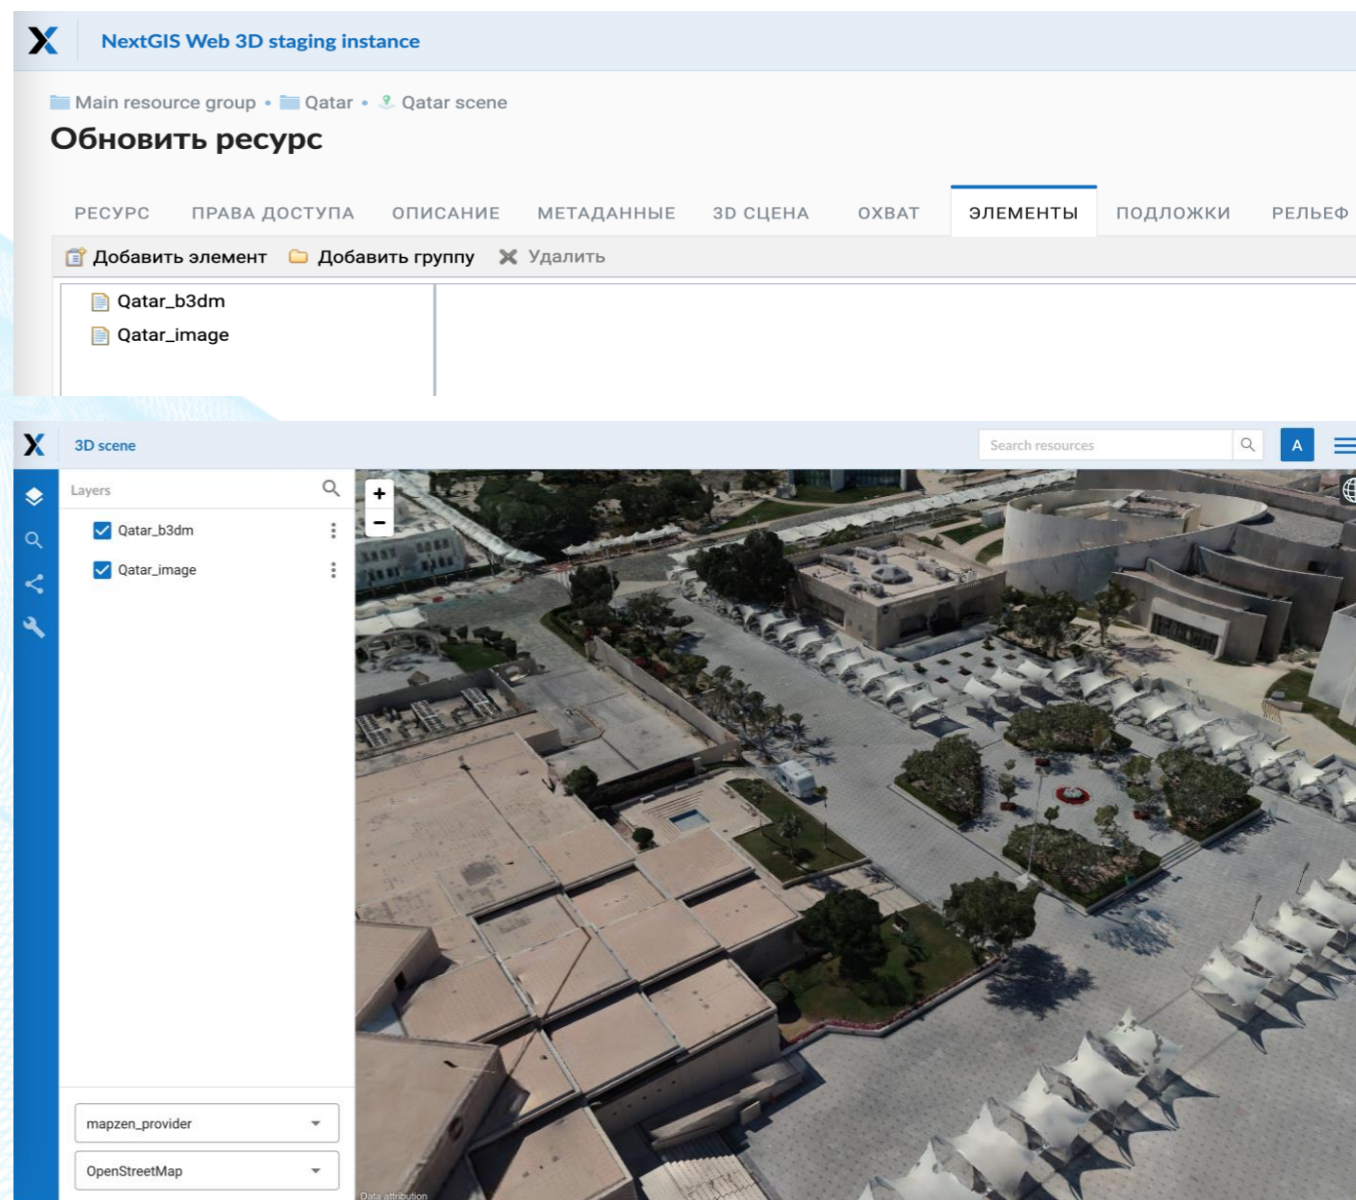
NextGIS Web 3D staging instance

Main resource group • Qatar • Qatar scene

Обновить ресурс

РЕСУРС ПРАВА ДОСТУПА ОПИСАНИЕ МЕТАДАННЫЕ 3D СЦЕНА ОХВАТ ЭЛЕМЕНТЫ ПОДЛОЖКИ РЕЛЬЕФ

Добавить элемент Добавить группу Удалить

Qatar_b3dm
Qatar_image

3D scene

Search resources

A

Layers

Qatar_b3dm
Qatar_image

+
−

mapzen_provider
OpenStreetMap

Data attribution